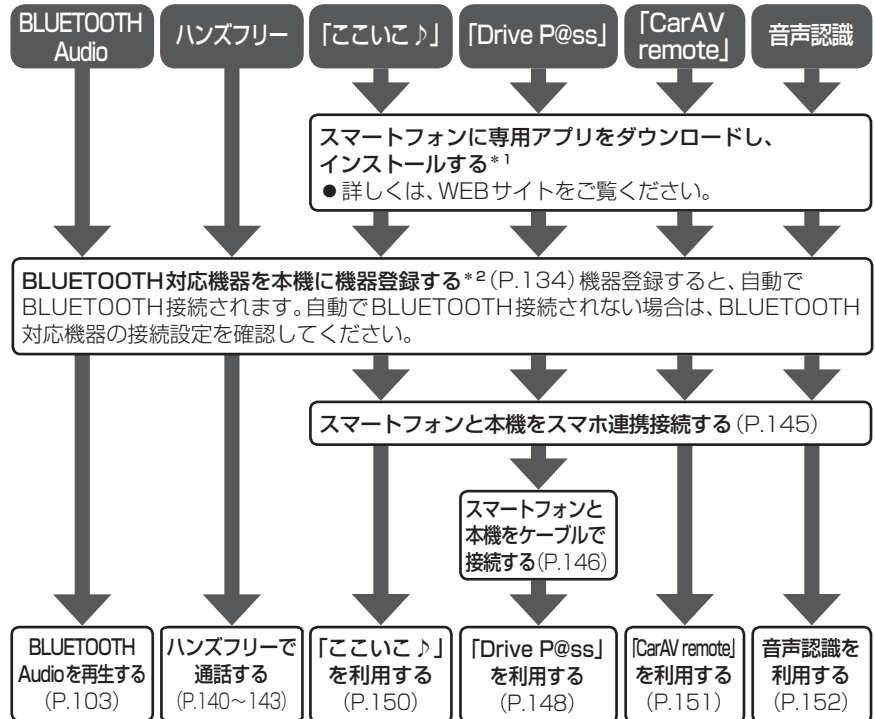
BLUETOOTH Audio

ハンズフリー

「ここいこ♪」

「Drive P@ss」

「CarAV remote」

音声認識

スマートフォンに専用アプリをダウンロードし、インストールする$^{*1}$
●詳しくは、WEBサイトをご覧ください。

BLUETOOTH対応機器を本機に機器登録する$^{*2}$(P.134)機器登録すると、自動でBLUETOOTH接続されます。自動でBLUETOOTH接続されない場合は、BLUETOOTH対応機器の接続設定を確認してください。

スマートフォンと本機をスマホ連携接続する(P.145)

スマートフォンと本機をケーブルで接続する(P.146)

BLUETOOTH Audioを再生する (P.103)

ハンズフリーで通話する (P.140～143)

「ここいこ♪」を利用する (P.150)

「Drive P@ss」を利用する (P.148)

「CarAV remote」を利用する (P.151)

音声認識を利用する (P.152)